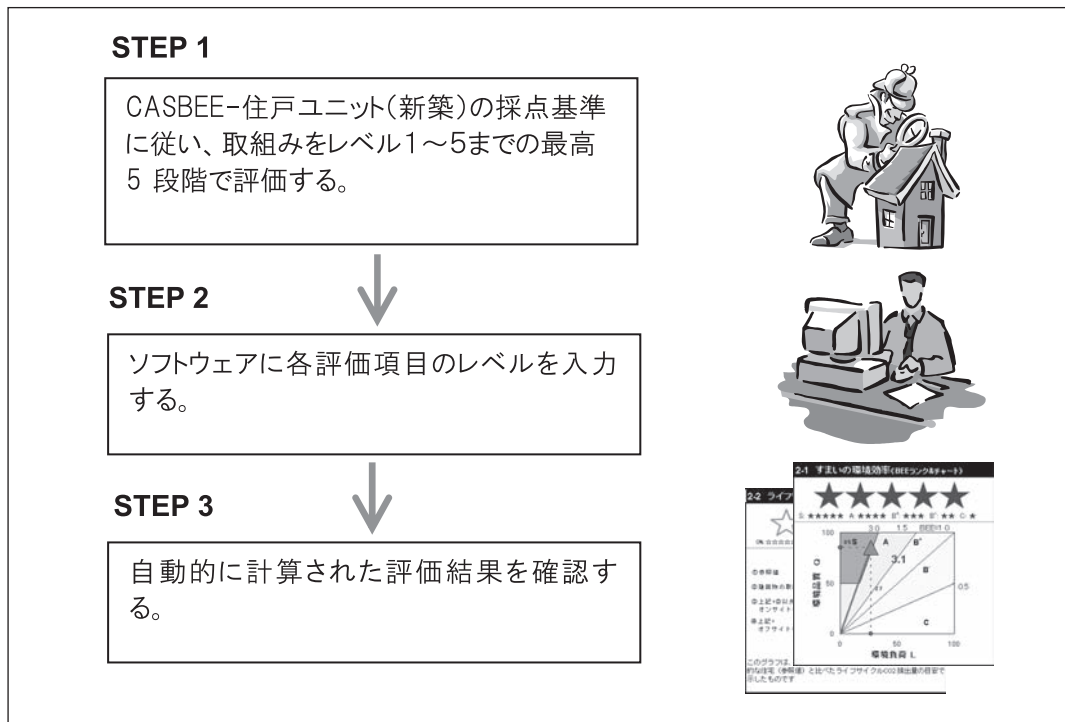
STEP 1

CASBEE-住戸ユニット(新築)の採点基準に従い、取組みをレベル1～5までの最高5 段階で評価する。

STEP 2

ソフトウェアに各評価項目のレベルを入力する。

STEP 3

自動的に計算された評価結果を確認する。

2-1 すまいの環境効率(BEEランク&チャート)

★★★★★

S ★★★★★ A ★★★★ B⁺ ★★★ B⁻ ★★ C ★

2-2 ライフ

3.0 1.5 BEE=1.0

S A B⁺ B⁻ C

3.1

0.5

100

50

0

環境品質 Q

環境負荷 L

50

100

このグラフは
的な住宅(参照値)と比べたライフサイクルCO2排出量の目安で
示したものです

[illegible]